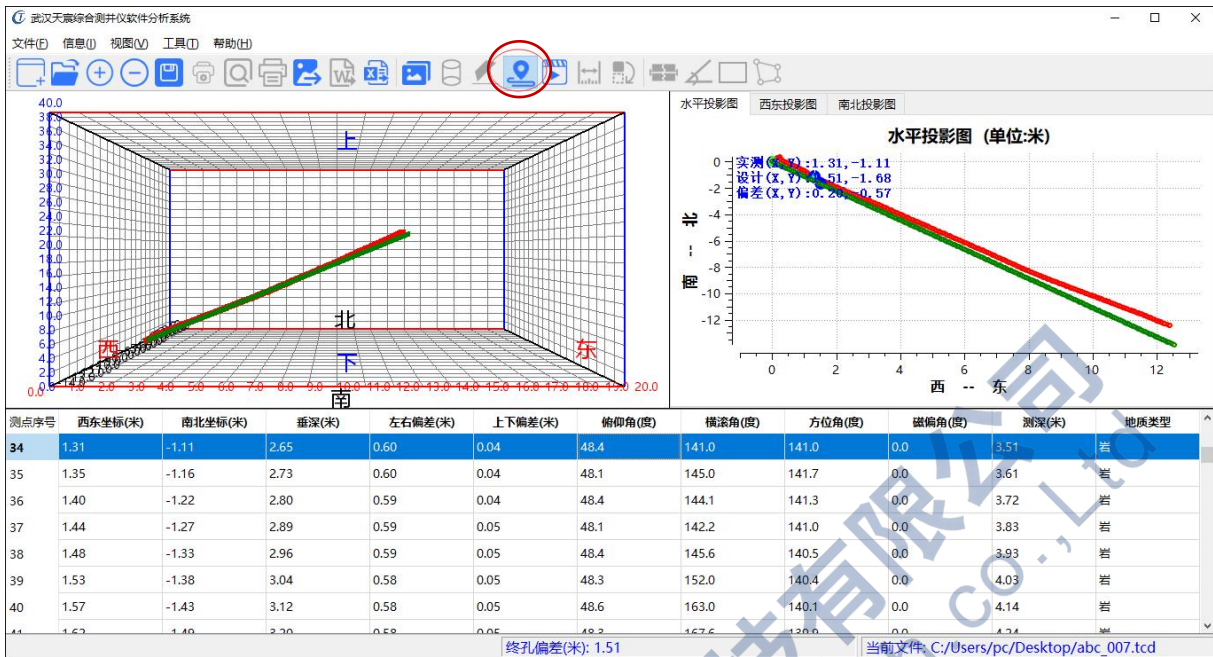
武汉天震综合测井仪软件分析系统

文件(F) 信息(I) 视图(V) 工具(T) 帮助(H)

40.0
38.0
36.0
34.0
32.0
30.0
28.0
26.0
24.0
22.0
20.0
18.0
16.0
14.0
12.0
10.0
8.0
6.0
4.0
2.0
0.0

上
北
西
下
东
南

0.0 1.0 2.0 3.0 4.0 5.0 6.0 7.0 8.0 9.0 10.0 11.0 12.0 13.0 14.0 15.0 16.0 17.0 18.0 19.0 20.0

水平投影图 西东投影图 南北投影图

水平投影图 (单位:米)

实测(X,Y):1.31,-1.11
设计(X,Y):1.51,-1.68
偏差(X,Y):0.20,-0.57

南 -- 北

0
-2
-4
-6
-8
-10
-12

0 2 4 6 8 10 12

西 -- 东

| 测点序号 | 西东坐标(米) | 南北坐标(米) | 垂深(米) | 左右偏差(米) | 上下偏差(米) | 俯仰角(度) | 横滚角(度) | 方位角(度) | 磁偏角(度) | 测深(米) | 地质类型 |
|---|---|---|---|---|---|---|---|---|---|---|---|
| 34 | 1.31 | -1.11 | 2.65 | 0.60 | 0.04 | 48.4 | 141.0 | 141.0 | 0.0 | 3.51 | 岩 |
| 35 | 1.35 | -1.16 | 2.73 | 0.60 | 0.04 | 48.1 | 145.0 | 141.7 | 0.0 | 3.61 | 岩 |
| 36 | 1.40 | -1.22 | 2.80 | 0.59 | 0.04 | 48.4 | 144.1 | 141.3 | 0.0 | 3.72 | 岩 |
| 37 | 1.44 | -1.27 | 2.89 | 0.59 | 0.05 | 48.1 | 142.2 | 141.0 | 0.0 | 3.83 | 岩 |
| 38 | 1.48 | -1.33 | 2.96 | 0.59 | 0.05 | 48.4 | 145.6 | 140.5 | 0.0 | 3.93 | 岩 |
| 39 | 1.53 | -1.38 | 3.04 | 0.58 | 0.05 | 48.3 | 152.0 | 140.4 | 0.0 | 4.03 | 岩 |
| 40 | 1.57 | -1.43 | 3.12 | 0.58 | 0.05 | 48.6 | 163.0 | 140.1 | 0.0 | 4.14 | 岩 |
| 41 | 1.62 | -1.49 | 3.20 | 0.58 | 0.05 | 48.3 | 167.6 | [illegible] | 0.0 | 4.24 | 岩 |

终孔偏差(米): 1.51
当前文件: C:/Users/pc/Desktop/abc_007.tcd

有限公司
Co., Ltd